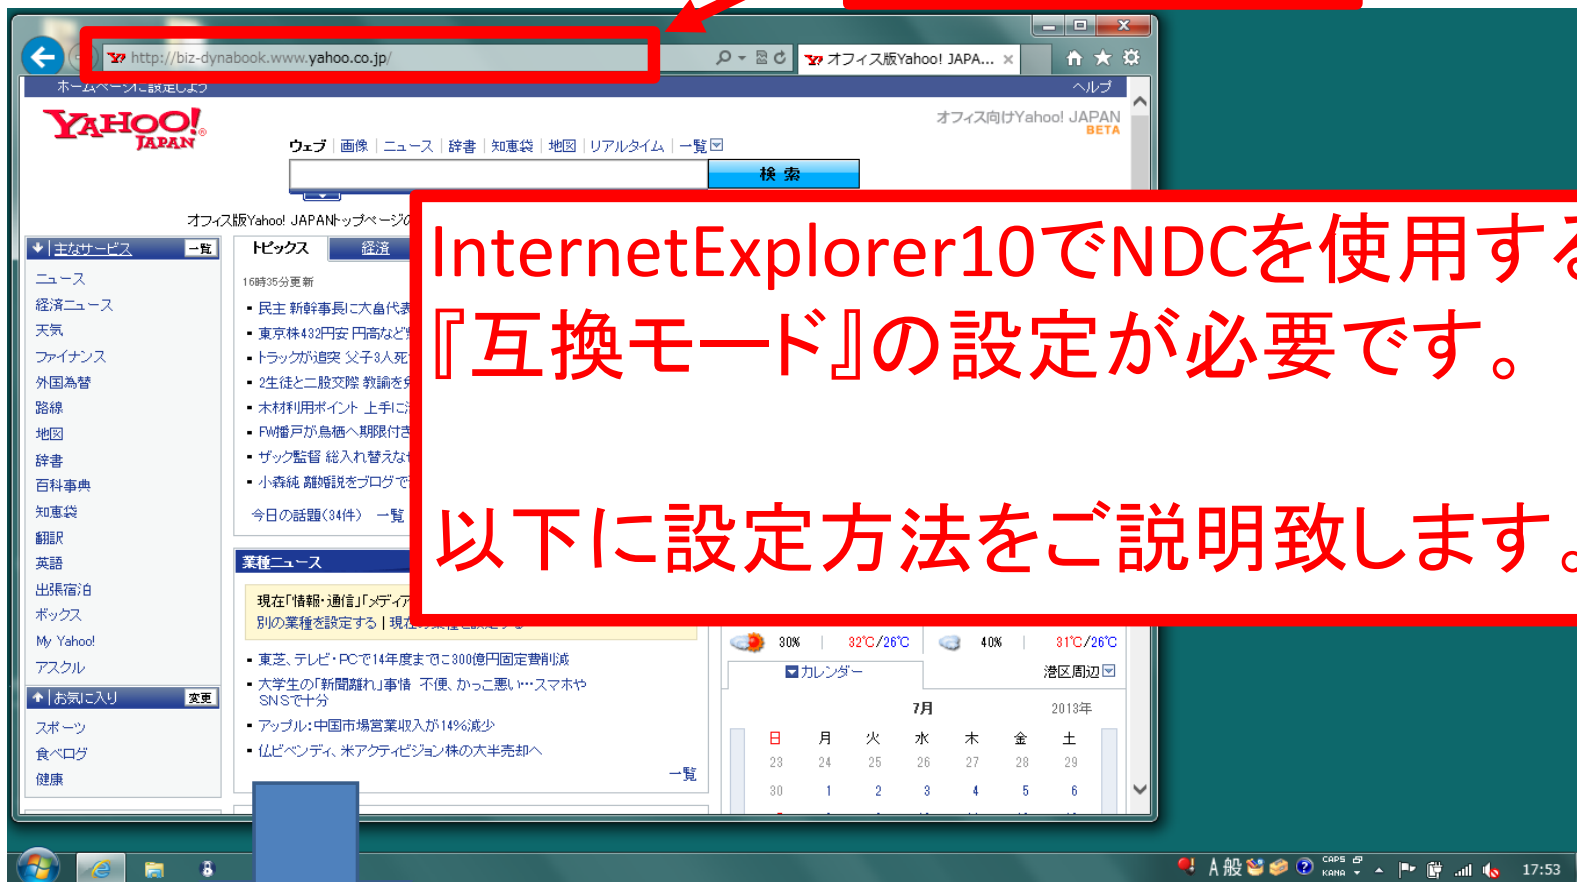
http://biz-dynabook.www.yahoo.co.jp/

オフィス版Yahoo! JAPA... ×

ホームページに設定しよう

ヘルプ

YAHOO! JAPAN

オフィス向けYahoo! JAPAN BETA

ウェブ | 画像 | ニュース | 辞書 | 知恵袋 | 地図 | リアルタイム | 一覧

検索

オフィス版Yahoo! JAPANトップページの

主なサービス 一覧

ニュース
経済ニュース
天気
ファイナンス
外国為替
路線
地図
辞書
百科事典
知恵袋
翻訳
英語
出張宿泊
ボックス
My Yahoo!
アスクル

お気に入り 変更

スポーツ
食べログ
健康

トピックス 経済

16時35分更新

・民主 新幹事長に大畠代表
・東京株432円安 円高など
・トラックが追突 父子3人死
・2生徒と二股交際 教諭を
・木材利用ポイント 上手に
・FW播戸が鳥栖へ期限付き
・ザック監督 総入れ替えな
・小森純 離婚説をブログで

今日の話題(34件) 一覧

業種ニュース

現在「情報・通信」「メディア
別の業種を設定する | 現在

・東芝、テレビ・PCで14年度までに300億円固定費削減
・大学生の「新聞離れ」事情 不便、かっこ悪い…スマホやSNSで十分
・アップル:中国市場営業収入が14%減少
・仏ビベンディ、米アクティビジョン株の大半売却へ

一覧

30% 32℃/26℃ 40% 31℃/26℃

カレンダー

港区周辺

7月 2013年

| 日 | 月 | 火 | 水 | 木 | 金 | 土 |
|---|---|---|---|---|---|---|
| 23 | 24 | 25 | 26 | 27 | 28 | 29 |
| 30 | 1 | 2 | 3 | 4 | 5 | 6 |

InternetExplorer10でNDCを使用する
『互換モード』の設定が必要です。

以下に設定方法をご説明致します。

A 般 CAPS KANA 17:53